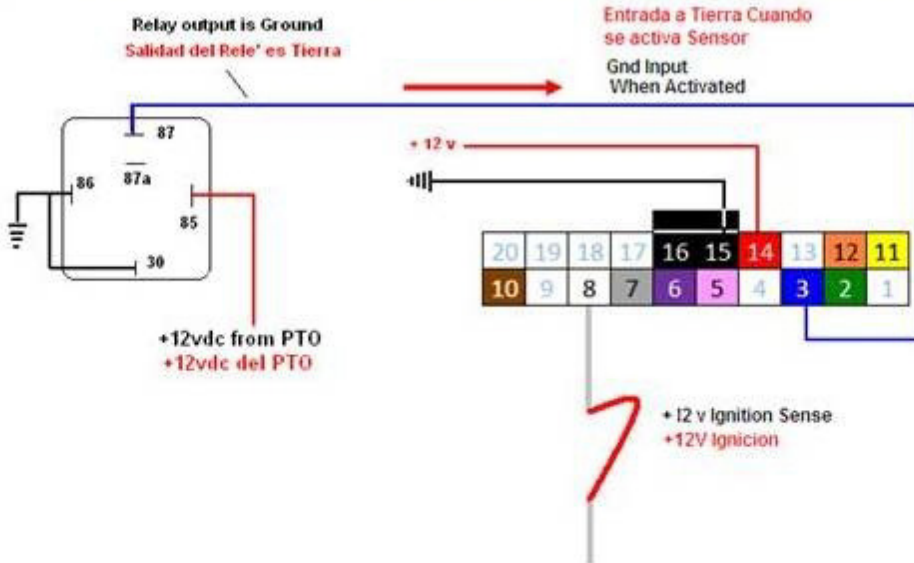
Relay output is Ground
Salidad del Rele' es Tierra

Entrada a Tierra Cuando se activa Sensor
Gnd Input
When Activated

87
87a
86
85
30

+ 12 v

| 20 | 19 | 18 | 17 | 16 | 15 | 14 | 13 | 12 | 11 |
|---|---|---|---|---|---|---|---|---|---|
| 10 | 9 | 8 | 7 | 6 | 5 | 4 | 3 | 2 | 1 |

+12vdc from PTO
+12vdc del PTO

+ I2 v Ignition Sense
+12V Ignicion